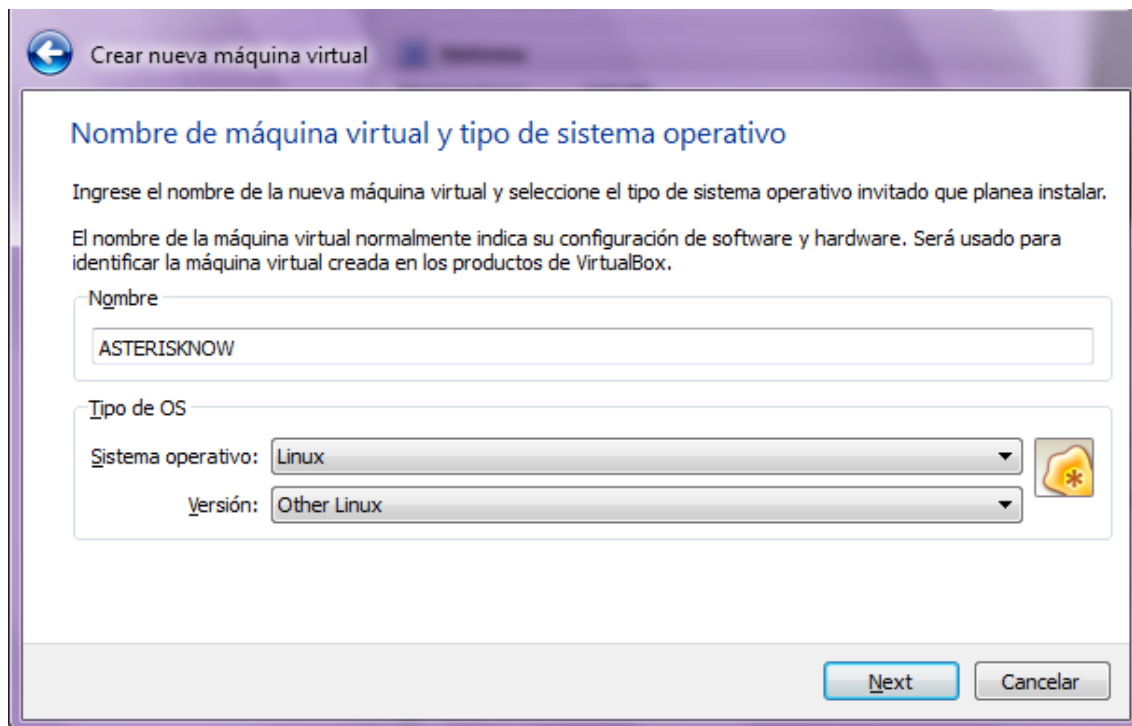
Crear nueva máquina virtual

Nombre de máquina virtual y tipo de sistema operativo

Ingrese el nombre de la nueva máquina virtual y seleccione el tipo de sistema operativo invitado que planea instalar.

El nombre de la máquina virtual normalmente indica su configuración de software y hardware. Será usado para identificar la máquina virtual creada en los productos de VirtualBox.

Nombre

ASTERISKNOW

Tipo de OS

Sistema operativo: Linux

Versión: Other Linux

Next

Cancelar